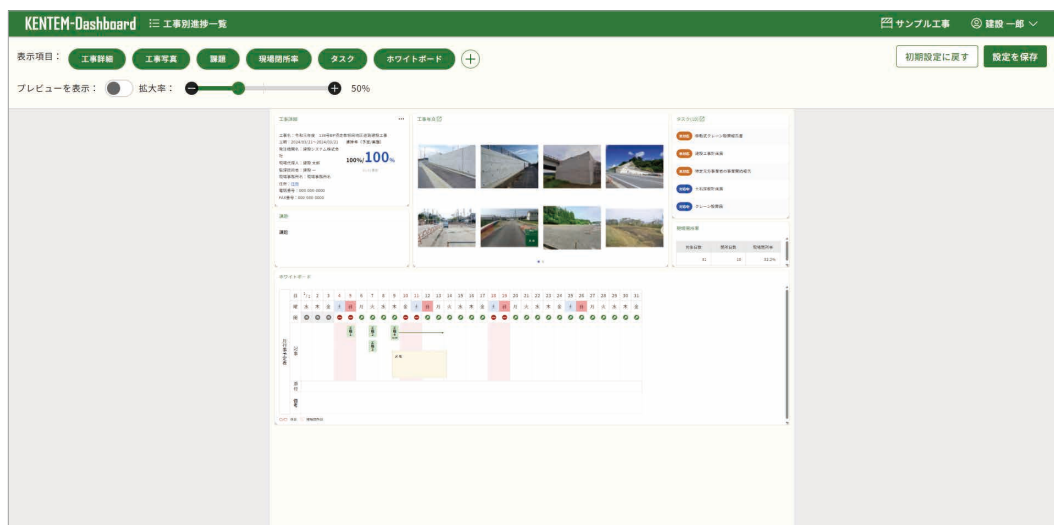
KENTEM-Dashboard ☰ 工事別進捗一覧

サンプル工事 建設 一郎

表示項目： 工事詳細 工事写真 課題 現場開所率 タスク ホワイトボード

初期設定に戻す 設定を保存

プレビューを表示： 拡大率： 50%

工事詳細

100% 100%

工事写真

タスク

課題

課題

現場開所率

ホワイトボード

| 日 | 1 | 2 | 3 | 4 | 5 | 6 | 7 | 8 | 9 | 10 | 11 | 12 | 13 | 14 | 15 | 16 | 17 | 18 | 19 | 20 | 21 | 22 | 23 | 24 | 25 | 26 | 27 | 28 | 29 | 30 | 31 |
|---|---|---|---|---|---|---|---|---|---|---|---|---|---|---|---|---|---|---|---|---|---|---|---|---|---|---|---|---|---|---|---|
| 曜 | 水 | 木 | 金 | 土 | 日 | 月 | 火 | 水 | 木 | 金 | 土 | 日 | 月 | 火 | 水 | 木 | 金 | 土 | 日 | 月 | 火 | 水 | 木 | 金 | 土 | 日 | 月 | 火 | 水 | 木 | 金 |